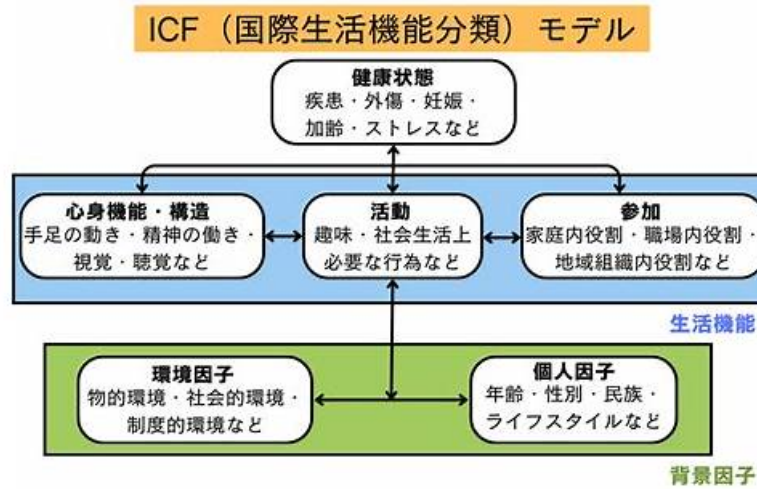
ICF（国際生活機能分類）モデル

健康状態
疾患・外傷・妊娠・加齢・ストレスなど

心身機能・構造
手足の動き・精神の働き・視覚・聴覚など

活動
趣味・社会生活上必要な行為など

参加
家庭内役割・職場内役割・地域組織内役割など

生活機能

環境因子
物的環境・社会的環境・制度的環境など

個人因子
年齢・性別・民族・ライフスタイルなど

背景因子